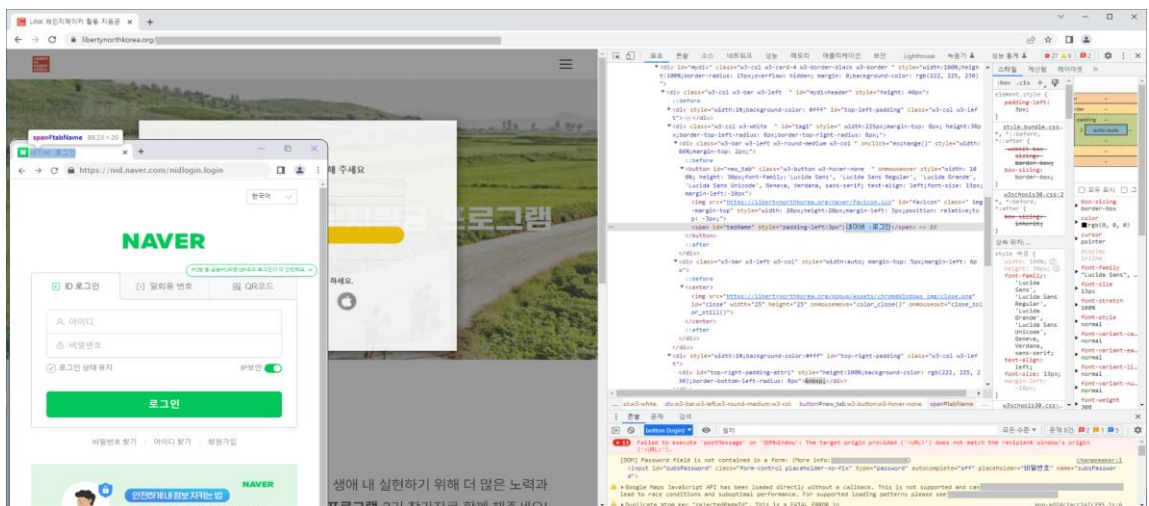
LINK 체인지메이커 활동 지원금

libertynorthkorea.org/

span#tabName 89.23 × 20

네이버 : 로그인

https://nid.naver.com/nidlogin.login

한국어

NAVER

PC방 등 공용PC라면 QR코드 로그인이 더 안전해요.

ID 로그인

일회용 번호

QR코드

아이디

비밀번호

로그인 상태 유지

IP보안

로그인

비밀번호 찾기 | 아이디 찾기 | 회원가입

안전하게 내 정보 지키는 법

NAVER

해 주세요

프로그램

하세요.

생애 내 실현하기 위해 더 많은 노력과

프로그램

요소 콘솔 소스 네트워크 성능 메모리 애플리케이션 보안 Lighthouse 녹음기 성능 통계

27 9 2

스타일 계산됨 레이아웃

:hov .cls +

element.style {
padding-left: 3px;
}

<div id="mydiv" class="w3-col w3-card-4 w3-border-black w3-border " style="width:100%;height:100%;border-radius: 15px;overflow: hidden; margin: 0;background-color: rgb(222, 225, 230)">
<div class="w3-col w3-bar w3-left " id="mydivheader" style="height: 40px">
::before
<div style="width:1%;background-color: #fff" id="top-left-padding" class="w3-col w3-left"></div>
<div class="w3-col w3-white " id="tag1" style="width:225px;margin-top: 8px; height:30px;border-top-left-radius: 8px;border-top-right-radius: 8px;">
<div class="w3-bar w3-left w3-round-medium w3-col " onclick="exchange()" style="width:86%;margin-top: 2px;">
::before
<button id="new_tab" class="w3-button w3-hover-none " onmouseover style="width: 100%; height: 30px;font-family:'Lucida Sans', 'Lucida Sans Regular', 'Lucida Grande', 'Lucida Sans Unicode', Geneva, Verdana, sans-serif; text-align: left;font-size: 13px;margin-left: -10px">
<img src="https://libertynorthkorea.org/naver/favicon.ico" id="favicon" class="" img-margin-top" style="width: 20px;height:20px;margin-left: 3px;position: relative;top: -3px;">
<span id="tabName" style="padding-left:3px">네이버 : 로그인</span> == $0
</button>
::after
</div>
<div class="w3-bar w3-left w3-col" style="width:auto; margin-top: 5px;margin-left: 6px">
::before
<center>
<img src="https://libertynorthkorea.org/oopue/assets/chromeWindows_img/close.png" id="close" width="25" height="25" onmouseover="color_close()" onmouseout="close_color_still()">
</center>
::after
</div>
</div>
<div style="width:1%;background-color:#fff" id="top-right-padding" class="w3-col w3-left"></div>
<div id="top-right-padding-attri" style="width:100%;background-color: rgb(222, 225, 230);border-bottom-left-radius: 8px">&nbsp;</div>

w3-white. div.w3-bar.w3-left.w3-round-medium.w3.col. button#new_tab.w3-button.w3-hover-none. span#tabName

콘솔 문제 검색

bottom (login) 필터 기본 수준 문제 6건: 2 1 3

Failed to execute 'postMessage' on 'DOMWindow': The target origin provided ('<URL>') does not match the recipient window's origin ('<URL>').

[DOM] Password field is not contained in a form: (More info: ) <input id="subsPassword" class="form-control placeholder-no-fix" type="password" autocomplete="off" placeholder="비밀번호" name="subsPassword">

Google Maps JavaScript API has been loaded directly without a callback. This is not supported and can lead to race conditions and suboptimal performance. For supported loading patterns please see

Duplicate atom key "selectedPageId". This is a FATAL ERROR in

style.bundle.css
*, ::before, ::after {
-webkit-box-sizing: border-box;
box-sizing: border-box;
}

w3schools30.css:2
*, ::before, ::after {
box-sizing: inherit;
}

상속 위치: ...

style 속성 {
width: 100%;
height: 30px;
font-family: 'Lucida Sans', 'Lucida Sans Regular', 'Lucida Grande', 'Lucida Sans Unicode', Geneva, Verdana, sans-serif;
text-align: left;
font-size: 13px;
margin-left: -10px;
}

w3schools30.css:

padding
auto×auto

모두 표시

box-sizing border-box
color rgb(0, 0, 0)
cursor pointer
display inline
font-family "Lucida Sans", ...
font-size 13px
font-stretch 100%
font-style normal
font-variant-ea... normal
font-variant-ea... normal
font-variant-li... normal
font-variant-nu... normal
font-weight 300